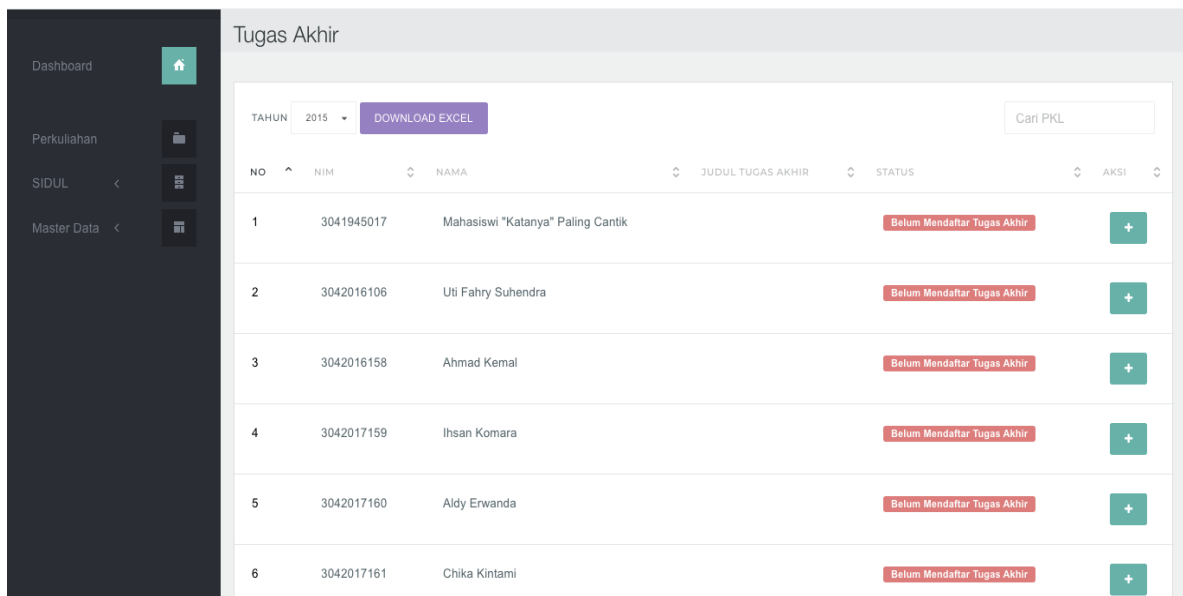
Dashboard

Perkuliahan

SIDUL <

Master Data <

Tugas Akhir

TAHUN 2015 DOWNLOAD EXCEL

Cari PKL

| NO | NIM | NAMA | JUDUL TUGAS AKHIR | STATUS | AKSI |
|---|---|---|---|---|---|
| 1 | 3041945017 | Mahasiswi "Katanya" Paling Cantik | | Belum Mendaftar Tugas Akhir | + |
| 2 | 3042016106 | Uti Fahry Suhendra | | Belum Mendaftar Tugas Akhir | + |
| 3 | 3042016158 | Ahmad Kemal | | Belum Mendaftar Tugas Akhir | + |
| 4 | 3042017159 | Ihsan Komara | | Belum Mendaftar Tugas Akhir | + |
| 5 | 3042017160 | Aldy Erwanda | | Belum Mendaftar Tugas Akhir | + |
| 6 | 3042017161 | Chika Kintami | | Belum Mendaftar Tugas Akhir | + |